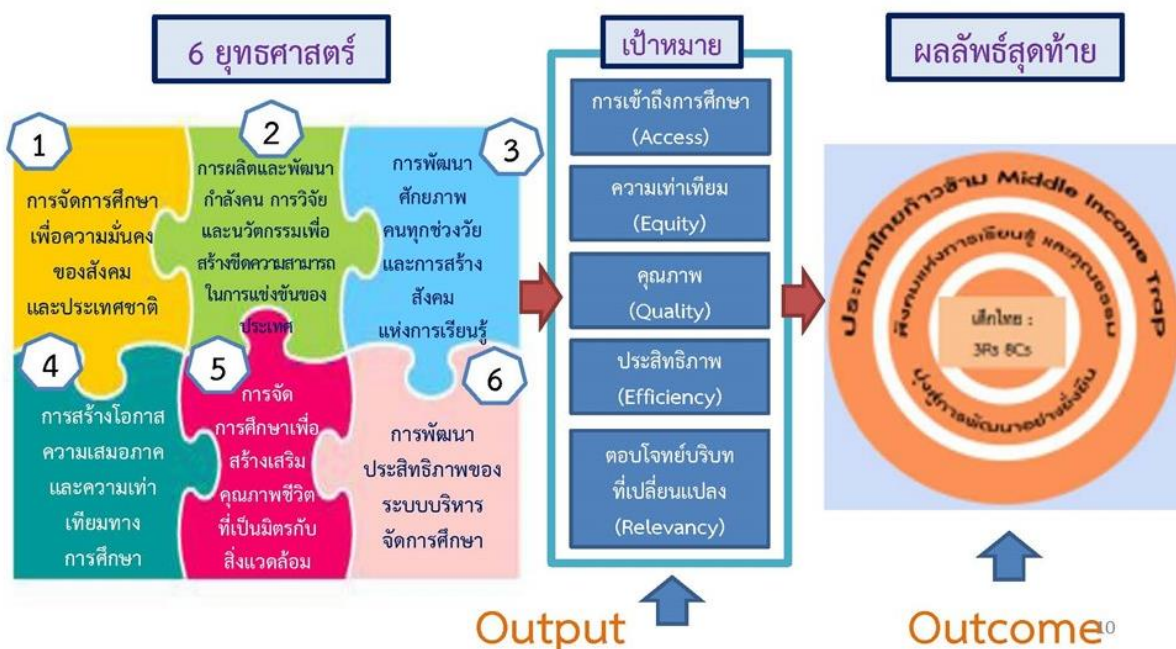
6 ยุทธศาสตร์

1
การจัดการศึกษาเพื่อความมั่นคงของสังคมและประเทศชาติ

2
การผลิตและพัฒนากำลังคน การวิจัยและนวัตกรรมเพื่อสร้างขีดความสามารถในการแข่งขันของประเทศ

3
การพัฒนาศักยภาพคนทุกช่วงวัยและการสร้างสังคมแห่งการเรียนรู้

4
การสร้างโอกาสความเสมอภาคและความเท่าเทียมทางการศึกษา

5
การจัดการศึกษาเพื่อสร้างเสริมคุณภาพชีวิตที่เป็นมิตรกับสิ่งแวดล้อม

6
การพัฒนาประสิทธิภาพของระบบบริหารจัดการศึกษา

เป้าหมาย

การเข้าถึงการศึกษา (Access)

ความเท่าเทียม (Equity)

คุณภาพ (Quality)

ประสิทธิภาพ (Efficiency)

ตอบโจทย์บริบทที่เปลี่ยนแปลง (Relevancy)

ผลลัพธ์สุดท้าย

ประเทศไทยก้าวข้าม Middle Income Trap

สังคมแห่งการเรียนรู้ และคุณธรรม

มุ่งสู่การพัฒนาอย่างยั่งยืน

เด็กไทย : 3Rs 8Cs

Output

Outcome

10